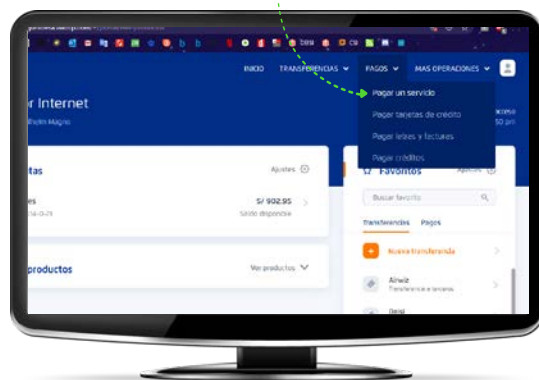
INICIO TRANSFERENCIAS PAGOS MAS OPERACIONES

r Internet

Pagar un servicio
Pagar tarjetas de crédito
Pagar letras y facturas
Pagar créditos

ceso
50 pm

tas
Ajustes

S/ 902.95
Saldo disponible

productos
Ver productos

Favoritos
Ajustes
Buscar favorito
Transferencias Pagos
Nueva transferencia
Airwiz
Transferencia a terceros
Desp